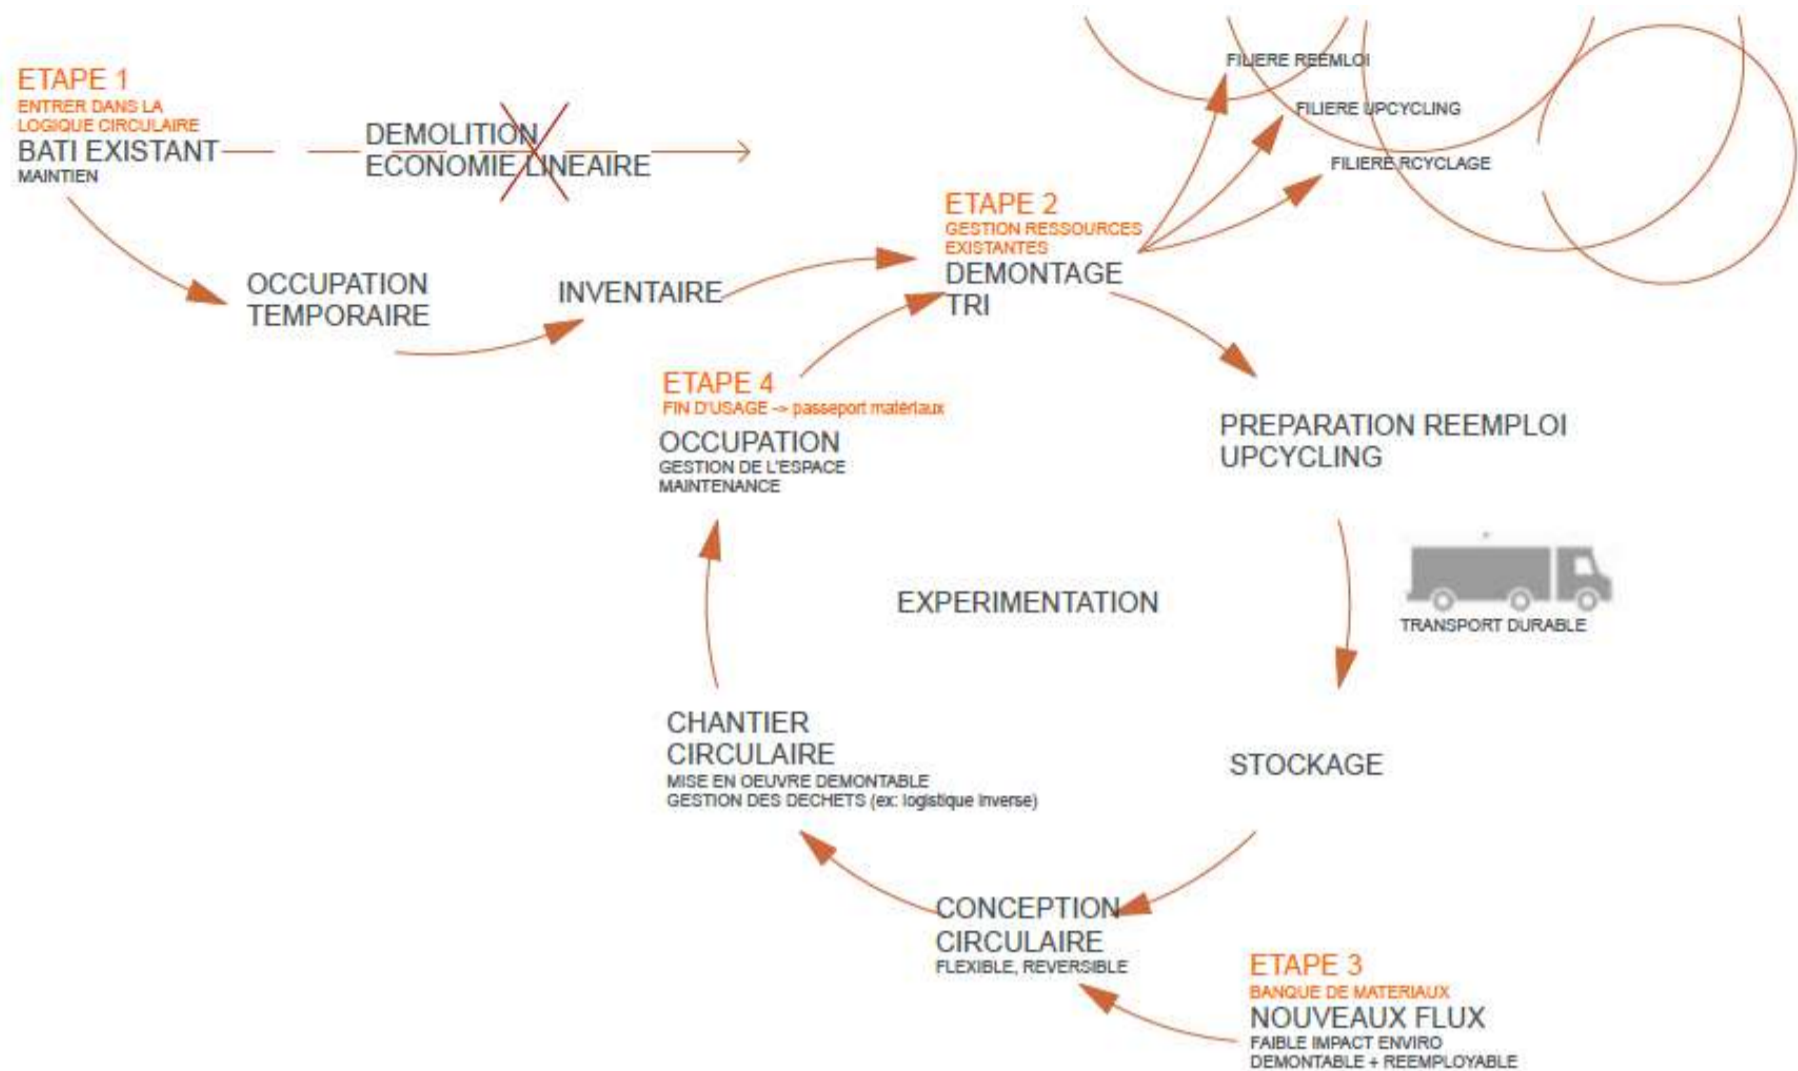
ETAPE 1
ENTRER DANS LA LOGIQUE CIRCULAIRE
BATI EXISTANT
MAINTIEN

DEMOLITION
ECONOMIE LINEAIRE

FILIERE REEMLOI
FILIERE UPCYCLING
FILIERE RCYCLAGE

ETAPE 2
GESTION RESSOURCES EXISTANTES
DEMONTAGE
TRI

OCCUPATION
TEMPORAIRE

INVENTAIRE

ETAPE 4
FIN D'USAGE -> passeport matériaux
OCCUPATION
GESTION DE L'ESPACE
MAINTENANCE

PREPARATION REEMPLOI
UPCYCLING

EXPERIMENTATION

TRANSPORT DURABLE

CHANTIER
CIRCULAIRE
MISE EN OEUVRE DEMONTABLE
GESTION DES DECHETS (ex: logistique inverse)

STOCKAGE

CONCEPTION
CIRCULAIRE
FLEXIBLE, REVERSIBLE

ETAPE 3
BANQUE DE MATERIAUX
NOUVEAUX FLUX
FAIBLE IMPACT ENVIRO
DEMONTABLE + REEMPLOYABLE